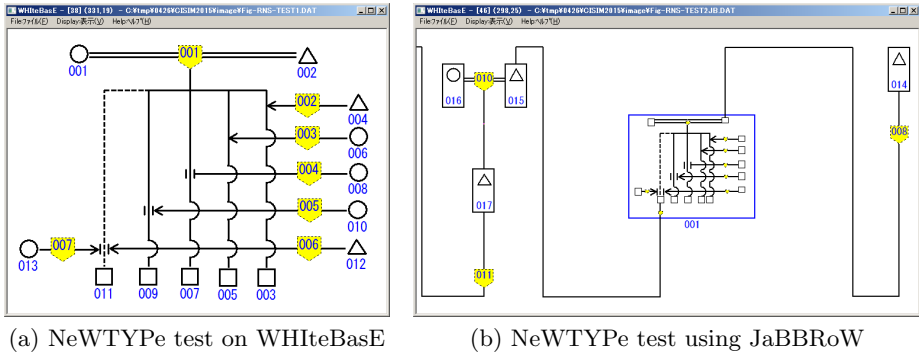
WHIteBasE - [38] (331,19) - C:¥tmp¥0426¥CISIM2015¥image¥Fig-RNS-TEST1.DAT

File ファイル(F) Display 表示(D) Help ヘルプ(H)

001
001
002
002
004
003
006
004
008
005
010
007
006
013
012
011
009
007
005
003

(a) NeWTYPe test on WHIteBasE

WHIteBasE - [46] (298,25) - C:¥tmp¥0426¥CISIM2015¥image¥Fig-RNS-TEST2JB.DAT

File ファイル(F) Display 表示(D) Help ヘルプ(H)

010
016
015
014
008
017
001
011

(b) NeWTYPe test using JaBBRoW